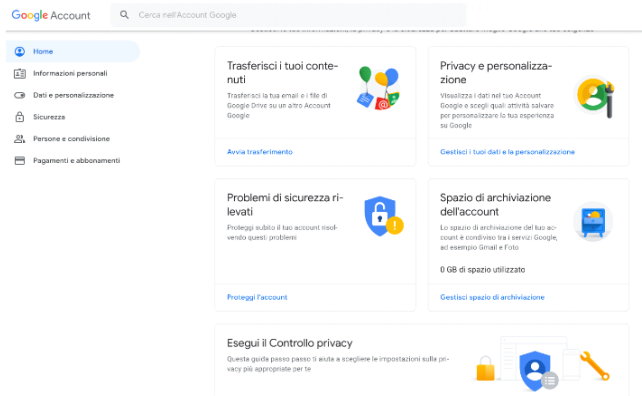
Google Account

Cerca nell'Account Google

Home

Informazioni personali

Dati e personalizzazione

Sicurezza

Persone e condivisione

Pagamenti e abbonamenti

Trasferisci i tuoi contenuti

Trasferisci la tua email e i file di Google Drive su un altro Account Google

Avvia trasferimento

Privacy e personalizzazione

Visualizza i dati nel tuo Account Google e scegli quali attività salvare per personalizzare la tua esperienza su Google

Gestisci i tuoi dati e la personalizzazione

Problemi di sicurezza rilevati

Proteggi subito il tuo account risolvendo questi problemi

Proteggi l'account

Spazio di archiviazione dell'account

Lo spazio di archiviazione del tuo account è condiviso tra i servizi Google, ad esempio Gmail e Foto

0 GB di spazio utilizzato

Gestisci spazio di archiviazione

Esegui il Controllo privacy

Questa guida passo passo ti aiuta a scegliere le impostazioni sulla privacy più appropriate per te